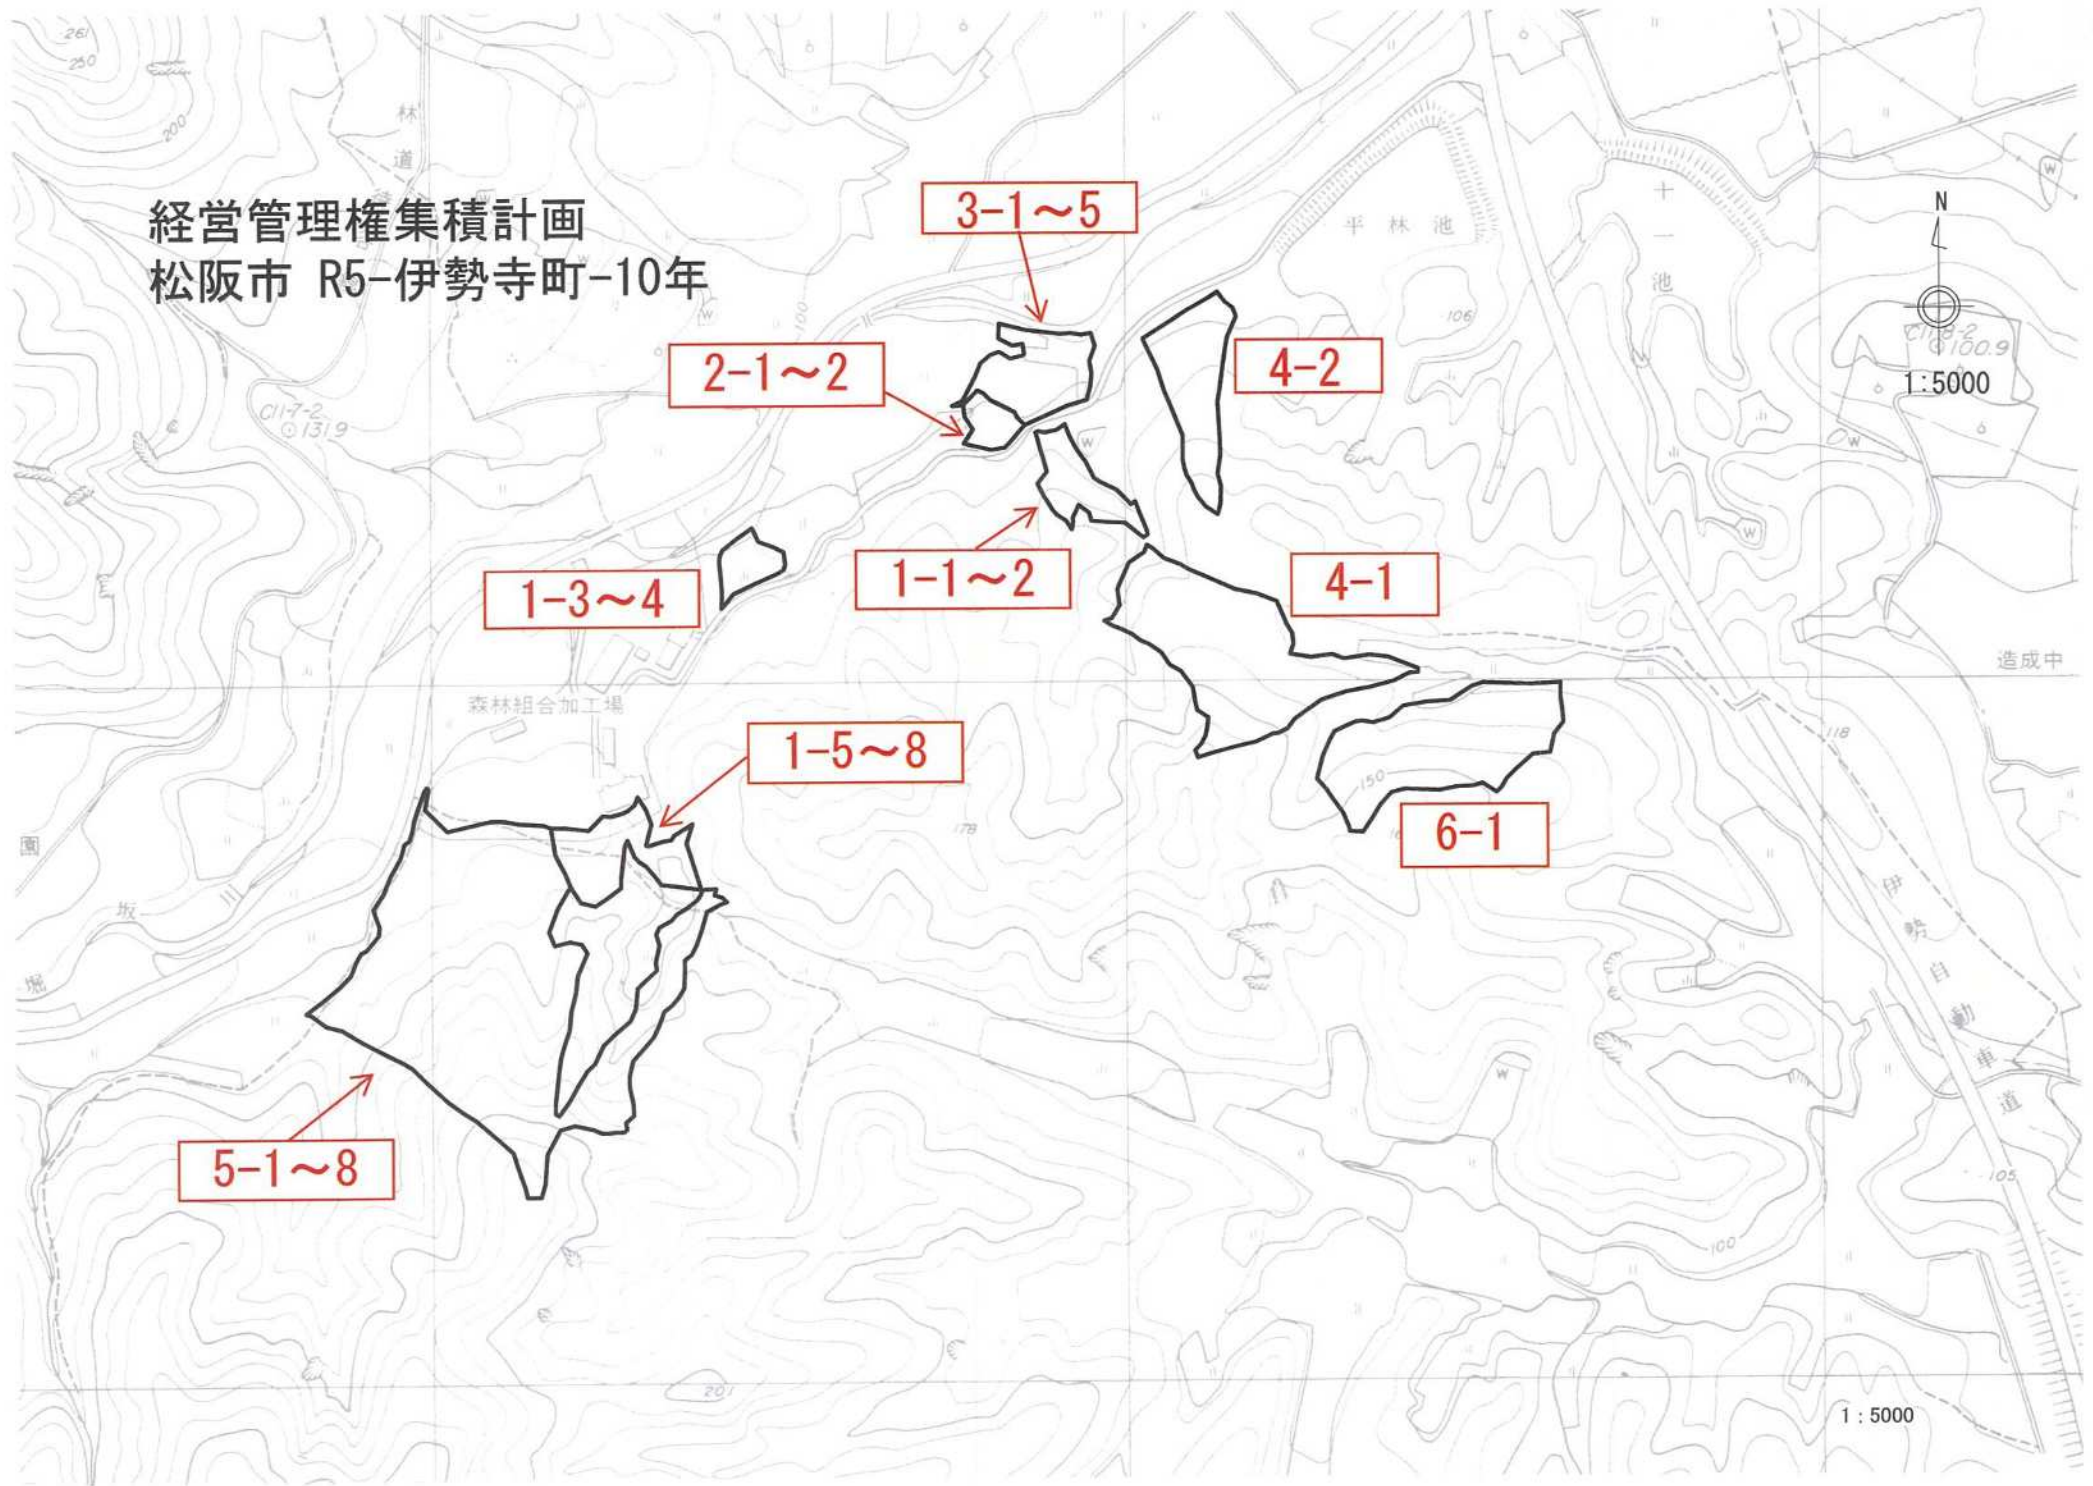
経営管理権集積計画
松阪市 R5-伊勢寺町-10年

261
250
200
林
道
3-1～5
平 林 池
N
4-2
2-1～2
1:5000
CI-7-2
131.9
106
池
100.9
1-1～2
4-1
1-3～4
造成中
森林組合加工場
1-5～8
118
150
6-1
178
伊
勢
自
動
車
道
5-1～8
105
100
201
1 : 5000